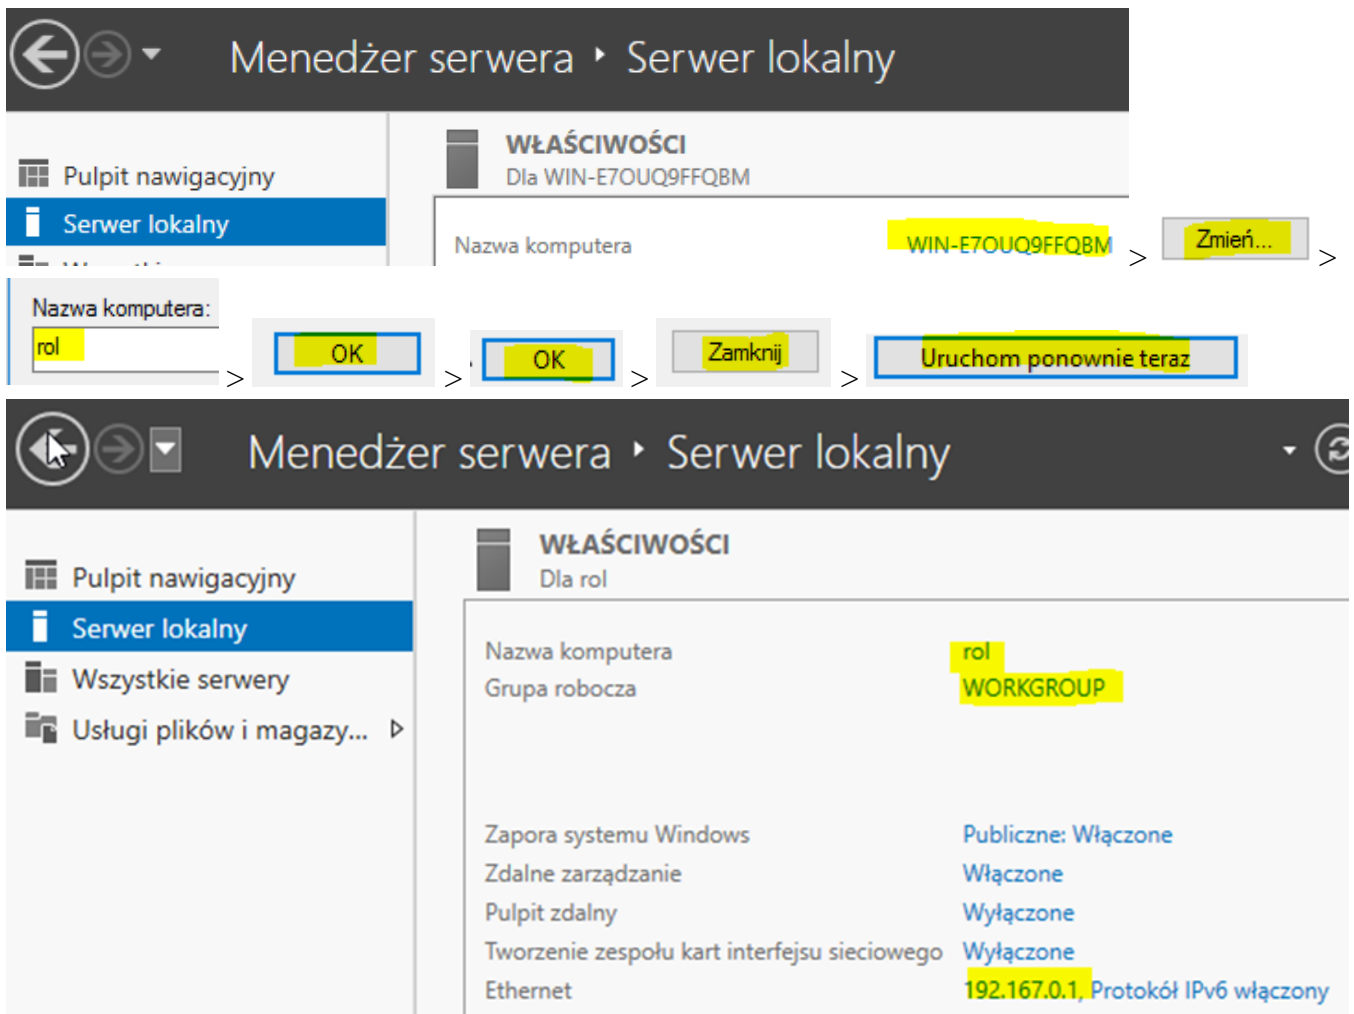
Menedżer serwera ‣ Serwer lokalny

Pulpit nawigacyjny
Serwer lokalny

WŁAŚCIWOŚCI
Dla WIN-E7OUQ9FFQBM

Nazwa komputera WIN-E7OUQ9FFQBM > Zmień... >

Nazwa komputera:
rol
> OK > OK > Zamknij > Uruchom ponownie teraz

Menedżer serwera ‣ Serwer lokalny

Pulpit nawigacyjny
Serwer lokalny
Wszystkie serwery
Usługi plików i magazy...

WŁAŚCIWOŚCI
Dla rol

| | |
|---|---|
| Nazwa komputera | rol |
| Grupa robocza | WORKGROUP |
| Zapora systemu Windows | Publiczne: Włączone |
| Zdalne zarządzanie | Włączone |
| Pulpit zdalny | Wyłączone |
| Tworzenie zespołu kart interfejsu sieciowego | Wyłączone |
| Ethernet | 192.167.0.1, Protokół IPv6 włączony |